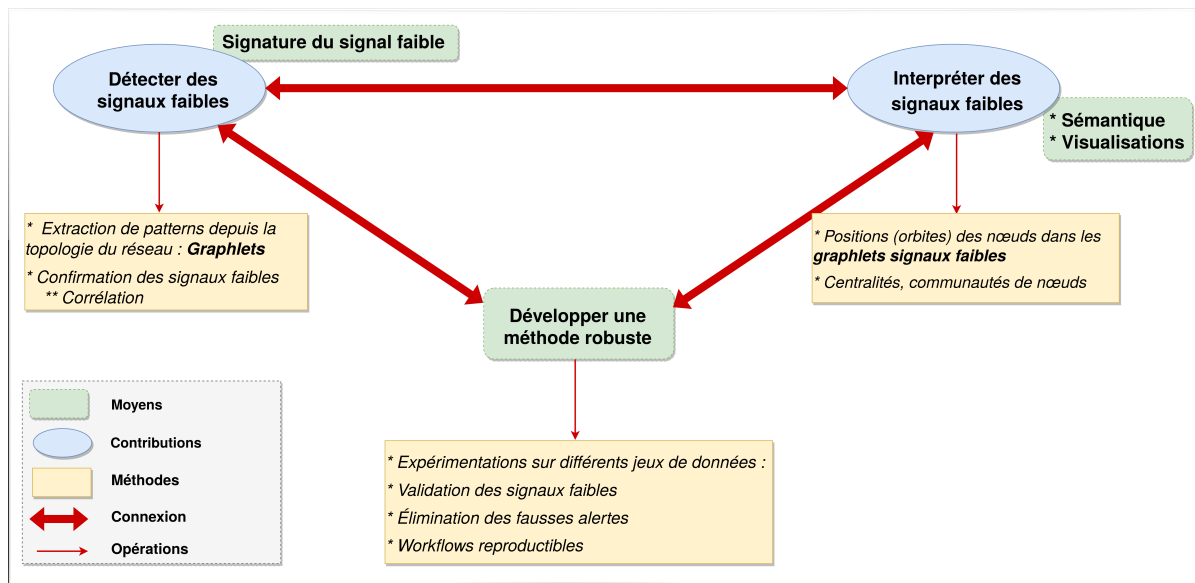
Signature du signal faible

Détecter des signaux faibles

Interpréter des signaux faibles

* Sémantique
* Visualisations

* Extraction de patterns depuis la topologie du réseau : **Graphlets**
* Confirmation des signaux faibles
** Corrélation

* Positions (orbites) des nœuds dans les **graphlets signaux faibles**
* Centralités, communautés de nœuds

Développer une méthode robuste

* Expérimentations sur différents jeux de données :
* Validation des signaux faibles
* Élimination des fausses alertes
* Workflows reproductibles

Moyens
Contributions
Méthodes
Connexion
Opérations